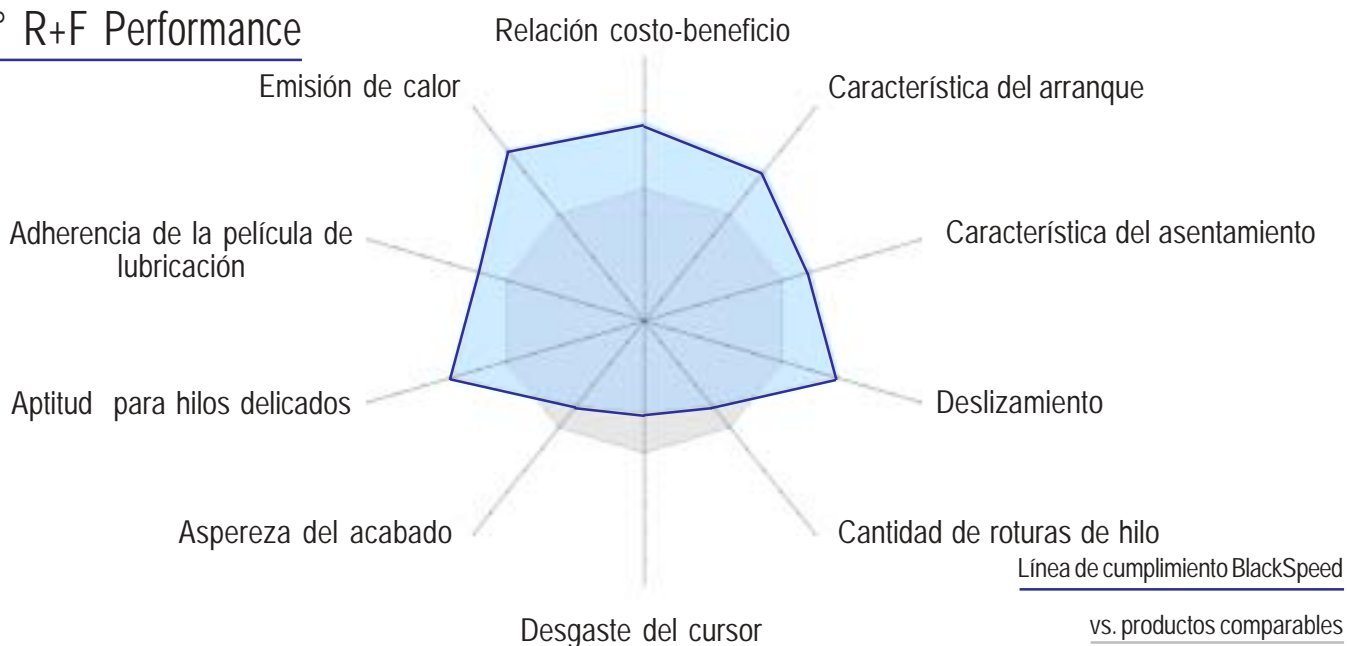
° R+F Performance

Relación costo-beneficio

Característica del arranque

Característica del asentamiento

Deslizamiento

Cantidad de roturas de hilo

Desgaste del cursor

Aspereza del acabado

Aptitud para hilos delicados

Adherencia de la película de lubricación

Emisión de calor

Línea de cumplimiento BlackSpeed

vs. productos comparables